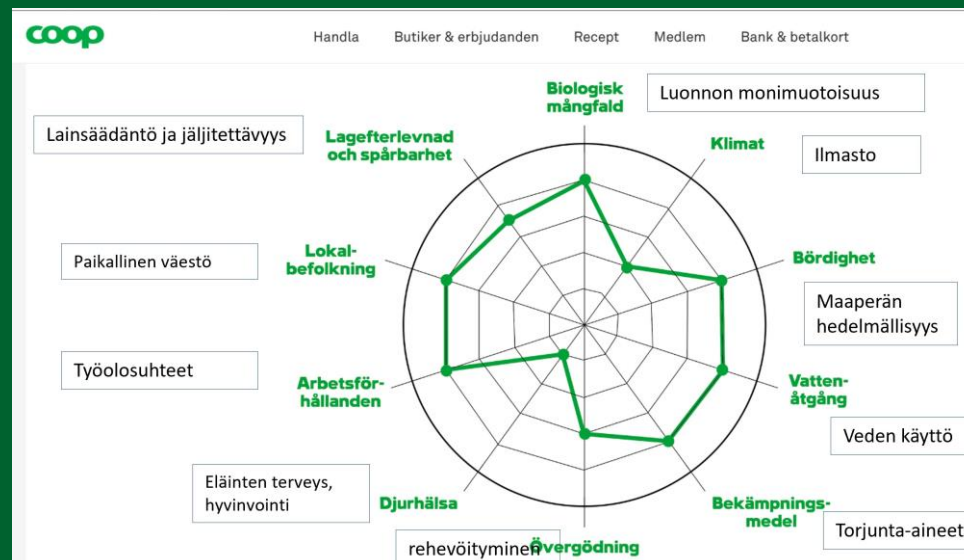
coop

Handla Butiker & erbjudanden Recept Medlem Bank & betalkort

Biologisk mångfald

Luonnon monimuotoisuus

Lainsäädäntö ja jäljitettävyys

Lagefterlevnad och spårbarhet

Klimat

Ilmasto

Lokal-befolkning

Paikallinen väestö

Bördighet

Maaperän hedelmällisyys

Työolosuhteet

Arbetsför-hållanden

Vatten-åtgång

Veden käyttö

Eläinten terveys, hyvinvointi

Djurhälsa

Bekämpnings-medel

Torjunta-aineet

rehevöityminen

Övergödning